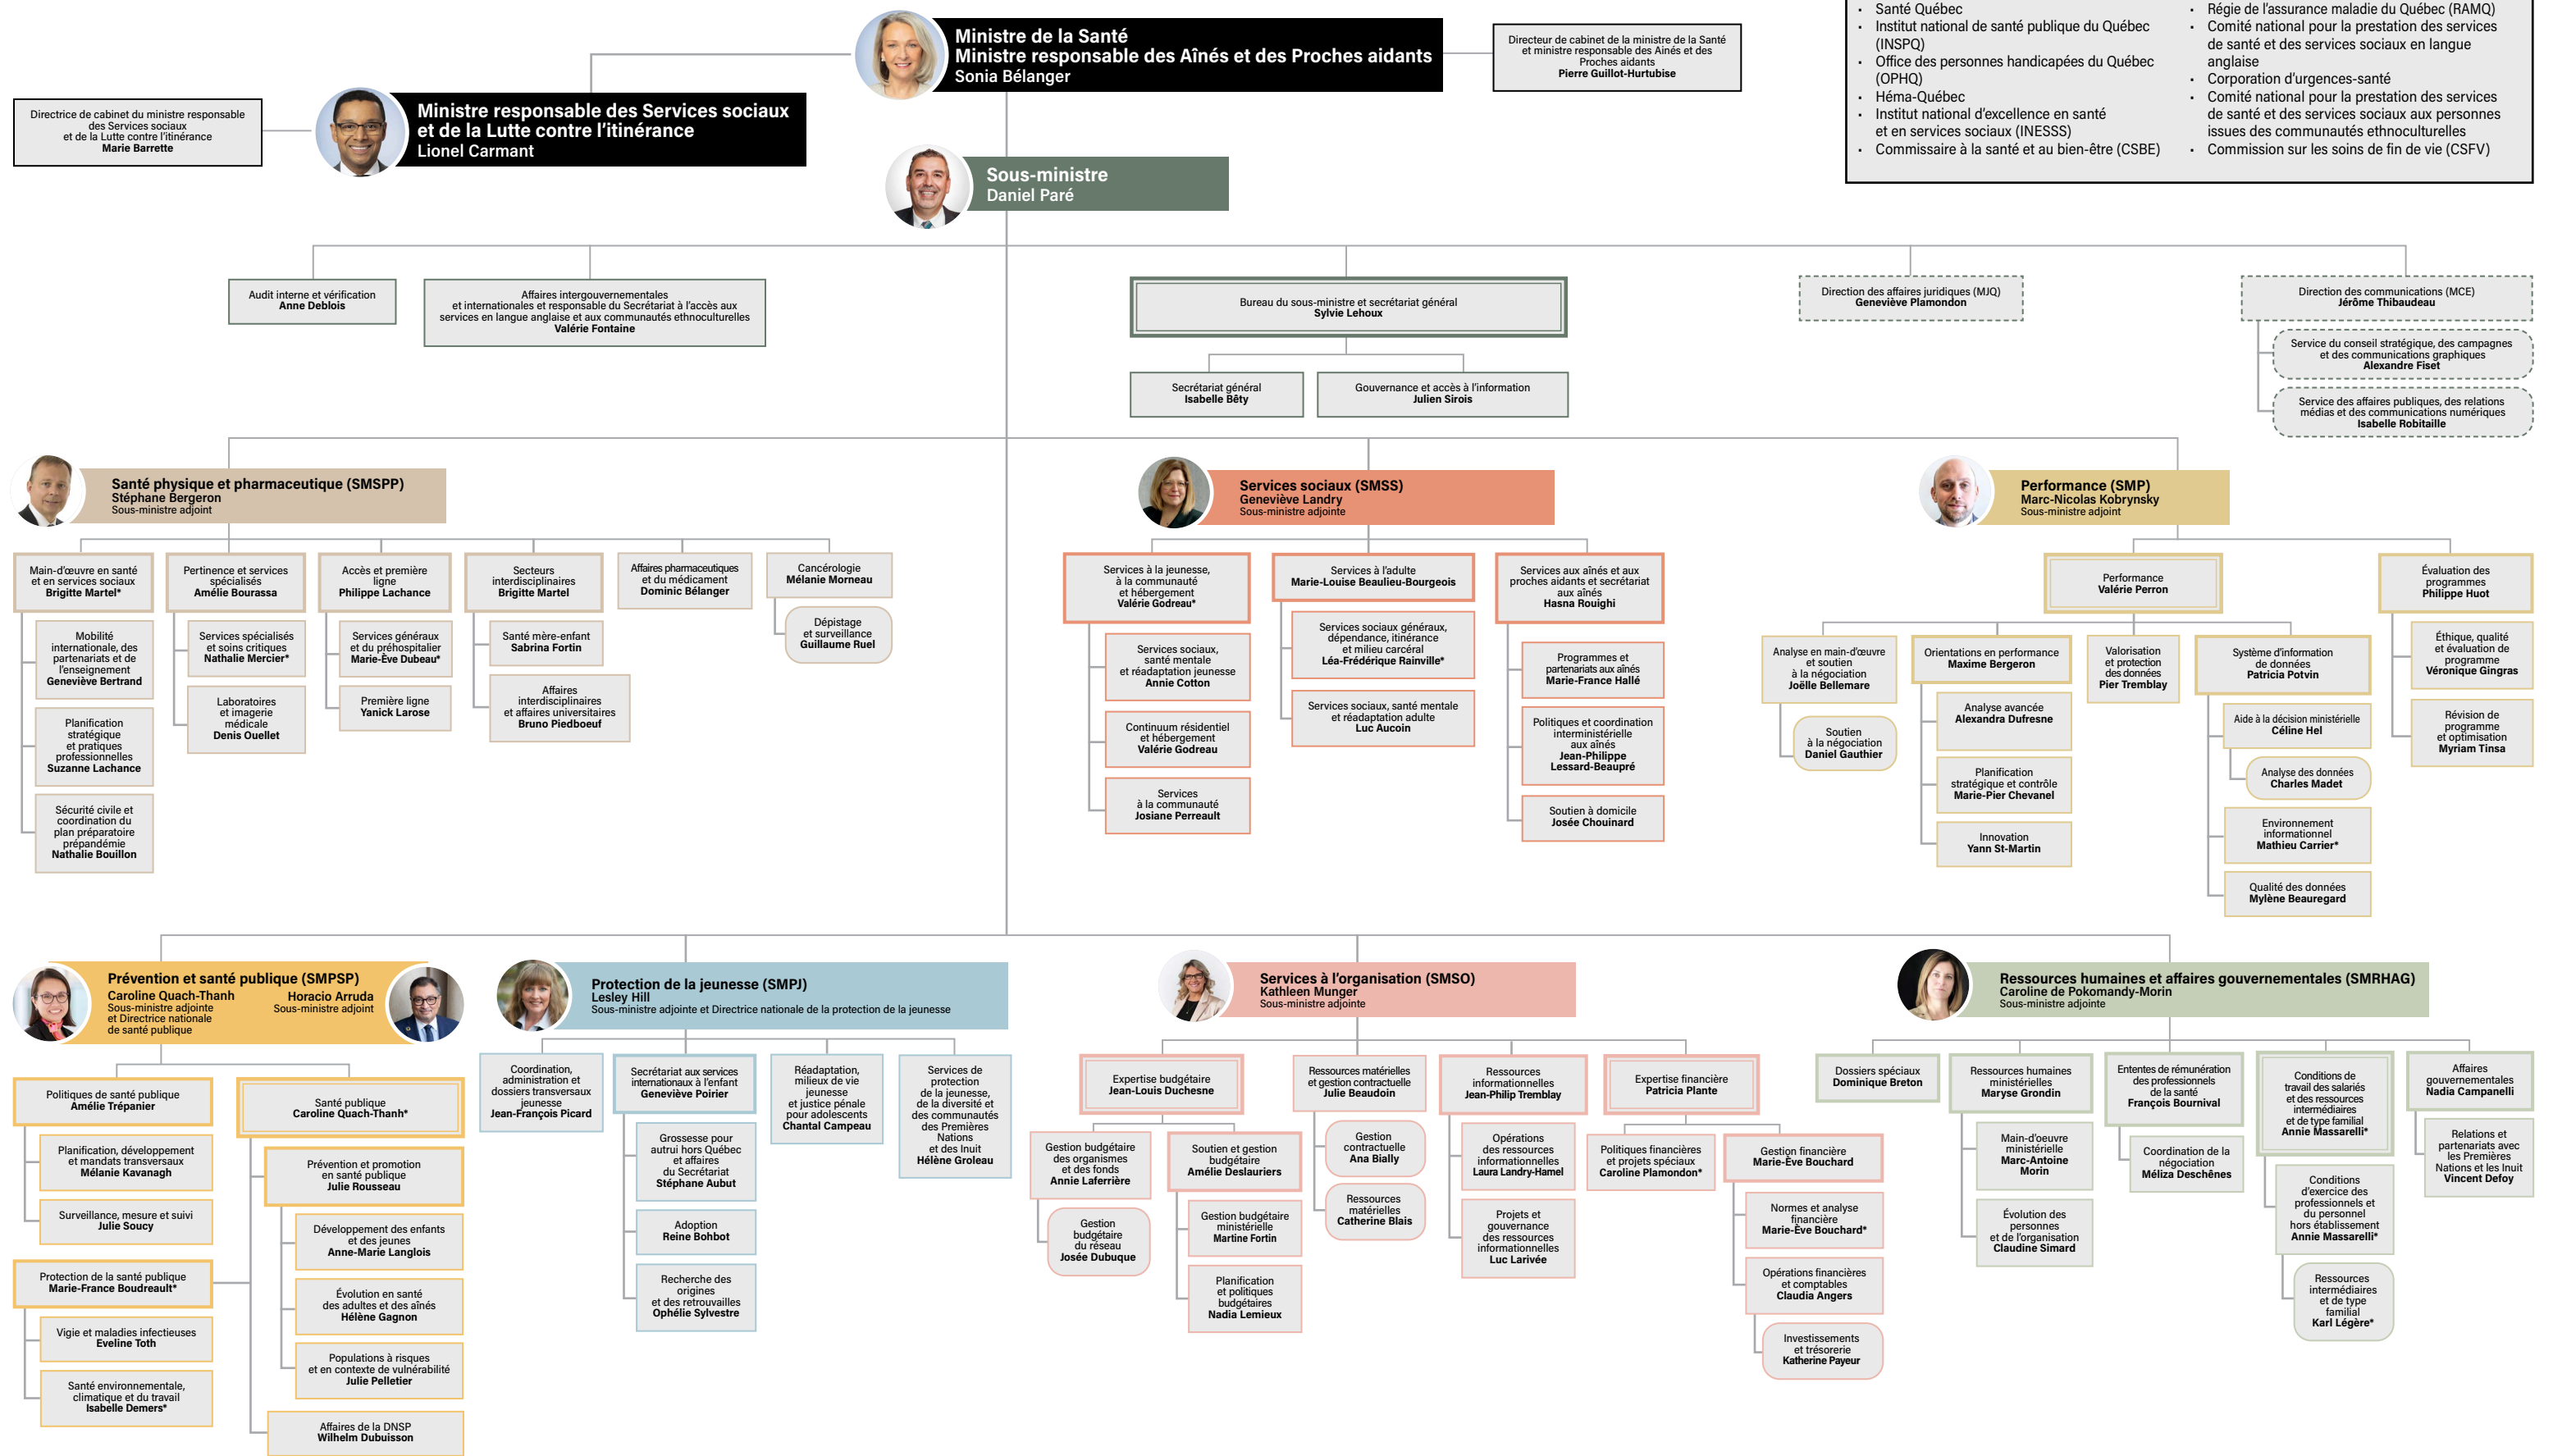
Santé Québec
Institut national de santé publique du Québec (INSPQ)
Office des personnes handicapées du Québec (OPHQ)
Héma-Québec
Institut national d'excellence en santé et en services sociaux (INESSS)
Commissaire à la santé et au bien-être (CSBE)

Régie de l'assurance maladie du Québec (RAMQ)
Comité national pour la prestation des services de santé et des services sociaux en langue anglaise
Corporation d'urgences-santé
Comité national pour la prestation des services de santé et des services sociaux aux personnes issues des communautés ethnoculturelles
Commission sur les soins de fin de vie (CSFV)

Ministre de la Santé
Ministre responsable des Aînés et des Proches aidants
Sonia Bélanger

Directeur de cabinet de la ministre de la Santé et ministre responsable des Aînés et des Proches aidants
Pierre Guillot-Hurtubise

Directrice de cabinet du ministre responsable des Services sociaux et de la Lutte contre l'itinérance
Marie Barrette

Ministre responsable des Services sociaux et de la Lutte contre l'itinérance
Lionel Carmant

Sous-ministre
Daniel Paré

Audit interne et vérification
Anne Deblois

Affaires intergouvernementales et internationales et responsable du Secrétariat à l'accès aux services en langue anglaise et aux communautés ethnoculturelles
Valérie Fontaine

Bureau du sous-ministre et secrétariat général
Sylvie Lehoux

Secrétariat général
Isabelle Bêty

Gouvernance et accès à l'information
Julien Sirois

Direction des affaires juridiques (MJQ)
Geneviève Plamondon

Direction des communications (MCE)
Jérôme Thibaudeau

Service du conseil stratégique, des campagnes et des communications graphiques
Alexandre Fiset

Service des affaires publiques, des relations médias et des communications numériques
Isabelle Robitaille

Santé physique et pharmaceutique (SMSPP)
Stéphane Bergeron
Sous-ministre adjoint

Main-d'œuvre en santé et en services sociaux
Brigitte Martel*

Mobilité internationale, des partenariats et de l'enseignement
Geneviève Bertrand

Planification stratégique et pratiques professionnelles
Suzanne Lachance

Sécurité civile et coordination du plan préparatoire prépandémie
Nathalie Bouillon

Pertinence et services spécialisés
Amélie Bourassa

Services spécialisés et soins critiques
Nathalie Mercier*

Laboratoires et imagerie médicale
Denis Ouellet

Accès et première ligne
Philippe Lachance

Services généraux et du préhospitalier
Marie-Ève Dubeau*

Première ligne
Yanick Larose

Secteurs interdisciplinaires
Brigitte Martel

Santé mère-enfant
Sabrina Fortin

Affaires interdisciplinaires et affaires universitaires
Bruno Piedboeuf

Affaires pharmaceutiques et du médicament
Dominic Bélanger

Cancérologie
Mélanie Morneau

Dépistage et surveillance
Guillaume Ruel

Services sociaux (SMSS)
Geneviève Landry
Sous-ministre adjointe

Services à la jeunesse, à la communauté et hébergement
Valérie Godreau*

Services sociaux, santé mentale et réadaptation jeunesse
Annie Cotton

Continuum résidentiel et hébergement
Valérie Godreau

Services à la communauté
Josiane Perreault

Services à l'adulte
Marie-Louise Beaulieu-Bourgeois

Services sociaux généraux, dépendance, itinérance et milieu carcéral
Léa-Frédérique Rainville*

Services sociaux, santé mentale et réadaptation adulte
Luc Aucoin

Services aux aînés et aux proches aidants et secrétariat aux aînés
Hasna Rouighi

Programmes et partenariats aux aînés
Marie-France Hallé

Politiques et coordination interministérielle aux aînés
Jean-Philippe Lessard-Beaupré

Soutien à domicile
Josée Chouinard

Performance (SMP)
Marc-Nicolas Kobrynsky
Sous-ministre adjoint

Performance
Valérie Perron

Analyse en main-d'œuvre et soutien à la négociation
Joëlle Bellemare

Soutien à la négociation
Daniel Gauthier

Orientations en performance
Maxime Bergeron

Analyse avancée
Alexandra Dufresne

Planification stratégique et contrôle
Marie-Pier Chevanel

Innovation
Yann St-Martin

Valorisation et protection des données
Pier Tremblay

Système d'information de données
Patricia Potvin

Aide à la décision ministérielle
Céline Hel

Analyse des données
Charles Madet

Environnement informationnel
Mathieu Carrier*

Qualité des données
Mylène Beauregard

Évaluation des programmes
Philippe Huot

Éthique, qualité et évaluation de programme
Véronique Gingras

Révision de programme et optimisation
Myriam Tinsa

Prévention et santé publique (SMPSP)
Caroline Quach-Thanh
Sous-ministre adjointe et Directrice nationale de santé publique
Horacio Arruda
Sous-ministre adjoint

Politiques de santé publique
Amélie Trépanier

Planification, développement et mandats transversaux
Mélanie Kavanagh

Surveillance, mesure et suivi
Julie Soucy

Protection de la santé publique
Marie-France Boudreault*

Vigie et maladies infectieuses
Eveline Toth

Santé environnementale, climatique et du travail
Isabelle Demers*

Santé publique
Caroline Quach-Thanh*

Prévention et promotion en santé publique
Julie Rousseau

Développement des enfants et des jeunes
Anne-Marie Langlois

Évolution en santé des adultes et des aînés
Hélène Gagnon

Populations à risques et en contexte de vulnérabilité
Julie Pelletier

Affaires de la DNSP
Wilhelm Dubuisson

Protection de la jeunesse (SMPJ)
Lesley Hill
Sous-ministre adjointe et Directrice nationale de la protection de la jeunesse

Coordination, administration et dossiers transversaux jeunesse
Jean-François Picard

Secrétariat aux services internationaux à l'enfant et affaires du Secrétariat
Geneviève Poirier

Grossesse pour autrui hors Québec et affaires du Secrétariat
Stéphane Aubut

Adoption
Reine Bohbot

Recherche des origines et des retrouvailles
Ophélie Sylvestre

Réadaptation, milieux de vie jeunesse et justice pénale pour adolescents
Chantal Campeau

Services de protection de la jeunesse, de la diversité et des communautés des Premières Nations et des Inuit
Hélène Groleau

Services à l'organisation (SMSO)
Kathleen Munger
Sous-ministre adjointe

Expertise budgétaire
Jean-Louis Duchesne

Gestion budgétaire des organismes et des fonds
Annie Laferrière

Gestion budgétaire du réseau
Josée Dubuque

Soutien et gestion budgétaire
Amélie Deslauriers

Gestion budgétaire ministérielle
Martine Fortin

Planification et politiques budgétaires
Nadia Lemieux

Ressources matérielles et gestion contractuelle
Julie Beaudoin

Gestion contractuelle
Ana Bially

Ressources matérielles
Catherine Blais

Ressources informationnelles
Jean-Philip Tremblay

Opérations des ressources informationnelles
Laura Landry-Hamel

Projets et gouvernance des ressources informationnelles
Luc Larivée

Expertise financière
Patricia Plante

Politiques financières et projets spéciaux
Caroline Plamondon*

Gestion financière
Marie-Ève Bouchard

Normes et analyse financière
Marie-Ève Bouchard*

Opérations financières et comptables
Claudia Angers

Investissements et trésorerie
Katherine Payeur

Ressources humaines et affaires gouvernementales (SMRHAG)
Caroline de Pokomandy-Morin
Sous-ministre adjointe

Dossiers spéciaux
Dominique Breton

Ressources humaines ministérielles
Maryse Grondin

Main-d'oeuvre ministérielle
Marc-Antoine Morin

Évolution des personnes et de l'organisation
Claudine Simard

Ententes de rémunération des professionnels de la santé
François Bournival

Coordination de la négociation
Méliza Deschênes

Conditions de travail des salariés et des ressources intermédiaires et de type familial
Annie Massarelli*

Conditions d'exercice des professionnels et du personnel hors établissement
Annie Massarelli*

Ressources intermédiaires et de type familial
Karl Légère*

Affaires gouvernementales
Nadia Campanelli

Relations et partenariats avec les Premières Nations et les Inuit
Vincent Defoy